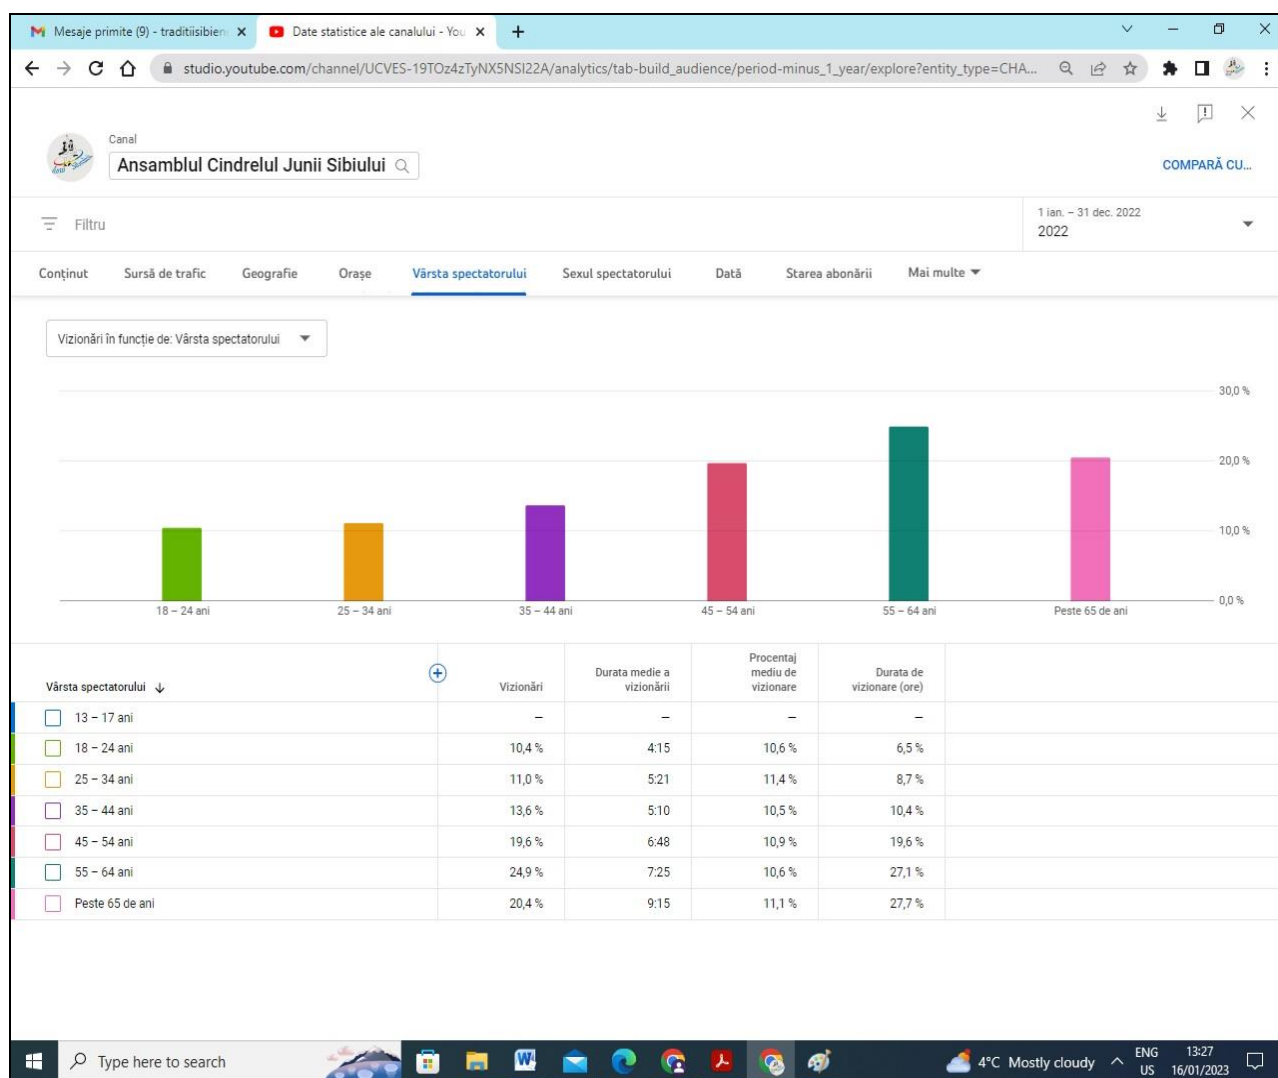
Mesaje primite (9) - traditiisibien ×
Date statistice ale canalului - You ×
+

studio.youtube.com/channel/UCVES-19TOz4zTyNX5NSI22A/analytics/tab-build_audience/period-minus_1_year/explore?entity_type=CHA...

Canal
Ansamblul Cindrelul Junii Sibiului

COMPARĂ CU...

Filtru

1 ian. – 31 dec. 2022
2022

Conținut Sursă de trafic Geografie Orașe Vârsta spectatorului Sexul spectatorului Dată Starea abonării Mai multe

Vizionări în funcție de: Vârsta spectatorului

30,0 %
20,0 %
10,0 %
0,0 %

18 – 24 ani
25 – 34 ani
35 – 44 ani
45 – 54 ani
55 – 64 ani
Peste 65 de ani

| Vârsta spectatorului | Vizionări | Durata medie a vizionării | Procentaj mediu de vizionare | Durata de vizionare (ore) |
|---|---|---|---|---|
| 13 – 17 ani | – | – | – | – |
| 18 – 24 ani | 10,4 % | 4:15 | 10,6 % | 6,5 % |
| 25 – 34 ani | 11,0 % | 5:21 | 11,4 % | 8,7 % |
| 35 – 44 ani | 13,6 % | 5:10 | 10,5 % | 10,4 % |
| 45 – 54 ani | 19,6 % | 6:48 | 10,9 % | 19,6 % |
| 55 – 64 ani | 24,9 % | 7:25 | 10,6 % | 27,1 % |
| Peste 65 de ani | 20,4 % | 9:15 | 11,1 % | 27,7 % |

Type here to search
4°C Mostly cloudy
ENG US
13:27
16/01/2023